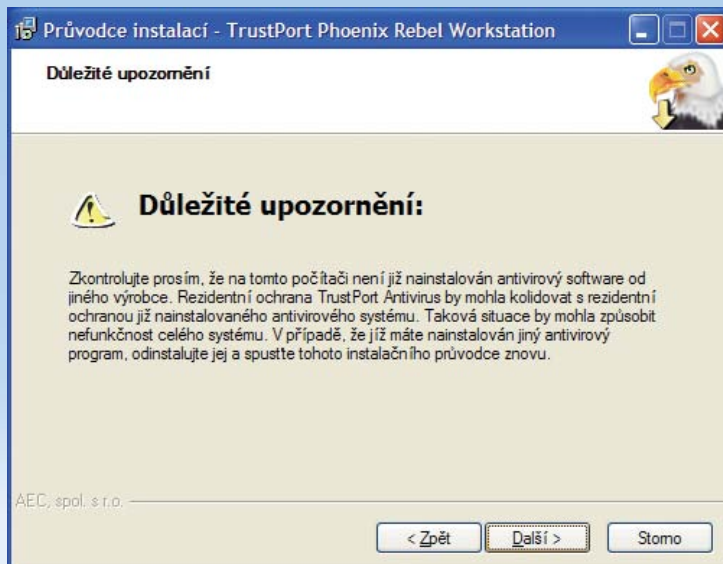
Průvodce instalací - TrustPort Phoenix Rebel Workstation

Důležité upozornění

Důležité upozornění:

Zkontrolujte prosím, že na tomto počítači není již nainstalován antivirový software od jiného výrobce. Rezidentní ochrana TrustPort Antivirus by mohla kolidovat s rezidentní ochranou již nainstalovaného antivirového systému. Taková situace by mohla způsobit nefunkčnost celého systému. V případě, že již máte nainstalován jiný antivirový program, odinstalujte jej a spustte tohoto instalačního průvodce znovu.

AEC, spol. s r.o.

< Zpět

Další >

Storno